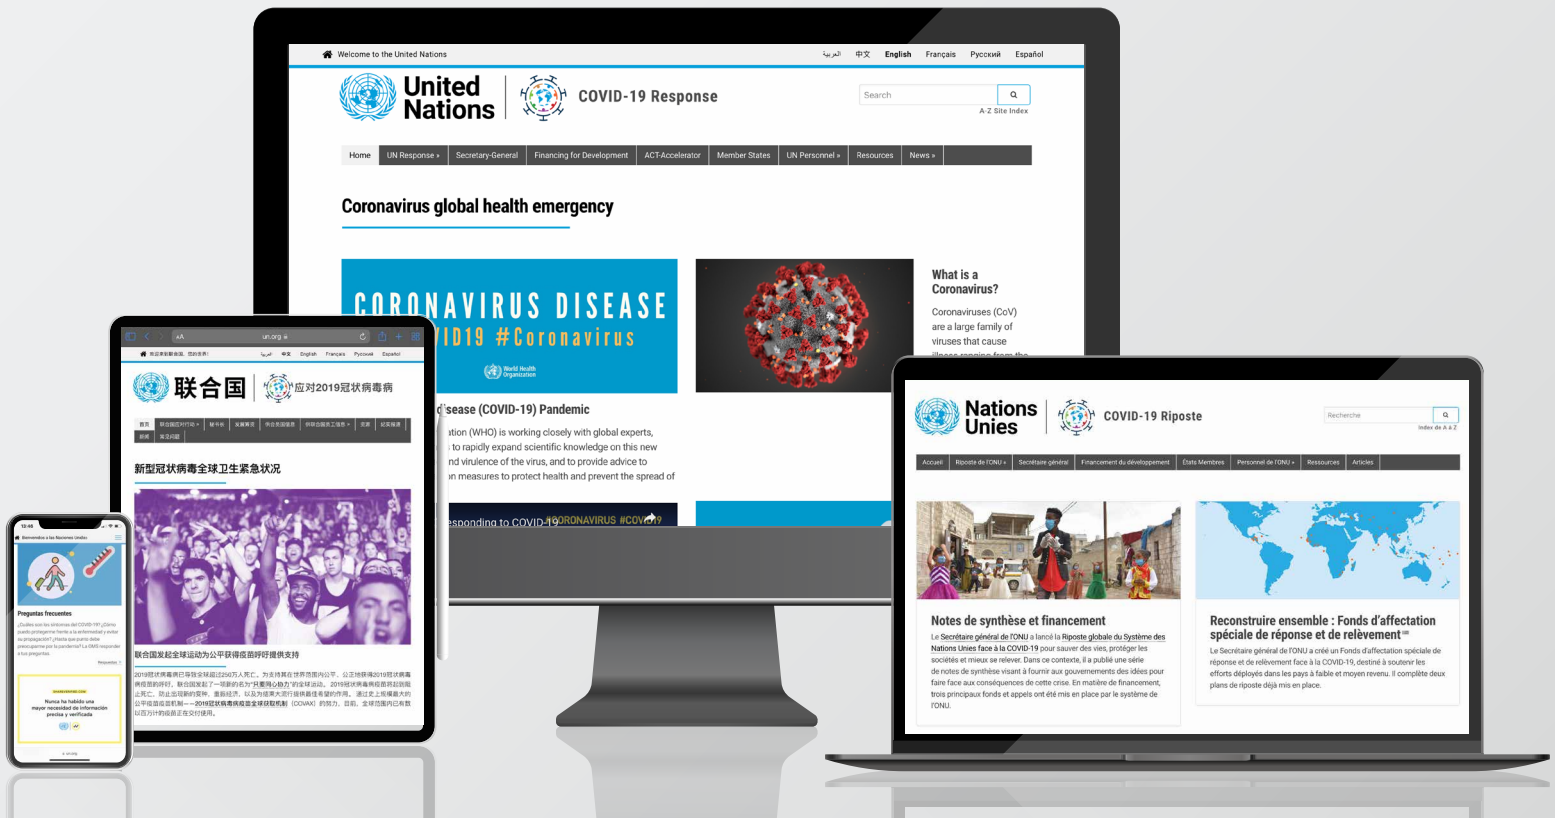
Welcome to the United Nations

العربية 中文 English Français Русский Español

United Nations

COVID-19 Response

Search

A-Z Site Index

Home UN Response » Secretary-General Financing for Development ACT-Accelerator Member States UN Personnel » Resources News »

Coronavirus global health emergency

CORONAVIRUS DISEASE
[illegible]VID19 #Coronavirus

World Health Organization

What is a Coronavirus?

Coronaviruses (CoV) are a large family of viruses that cause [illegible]

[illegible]isease (COVID-19) Pandemic

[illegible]ation (WHO) is working closely with global experts, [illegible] to rapidly expand scientific knowledge on this new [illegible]nd virulence of the virus, and to provide advice to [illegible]n measures to protect health and prevent the spread of

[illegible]esponding to COVID-19 #CORONAVIRUS #COVID19

AA un.org

欢迎来到联合国，您的世界！

العربية 中文 English Français Русский Español

联合国

应对2019冠状病毒病

首页 联合国应对行动 » 秘书长 发展筹资 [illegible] 会员国 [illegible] 资源 新闻 »

新型冠状病毒全球卫生紧急状况

联合国发起全球运动以公平获得疫苗呼吁提供支持

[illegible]

12:46

Bienvenidos a las Naciones Unidas

Preguntas frecuentes

¿Cuáles son los síntomas del COVID-19? ¿Cómo puedo protegerme frente a la enfermedad y evitar su propagación? ¿Hasta qué punto debe preocuparme por la pandemia? La OMS responde a estas preguntas.

Nunca ha habido una mayor necesidad de información precisa y verificada

un.org

Nations Unies

COVID-19 Riposte

Recherche

Index de A à Z

Accueil Riposte de l'ONU » Secrétaire général Financement du développement États Membres Personnel de l'ONU » Ressources Articles

Notes de synthèse et financement

Le Secrétaire général de l'ONU a lancé la Riposte globale du Système des Nations Unies face à la COVID-19 pour sauver des vies, protéger les sociétés et mieux se relever. Dans ce contexte, il a publié une série de notes de synthèse visant à fournir aux gouvernements des idées pour faire face aux conséquences de cette crise. En matière de financement, trois principaux fonds et appels ont été mis en place par le système de l'ONU.

Reconstruire ensemble : Fonds d'affectation spéciale de réponse et de relèvement

Le Secrétaire général de l'ONU a créé un Fonds d'affectation spéciale de réponse et de relèvement face à la COVID-19, destiné à soutenir les efforts déployés dans les pays à faible et moyen revenu. Il complète deux plans de riposte déjà mis en place.